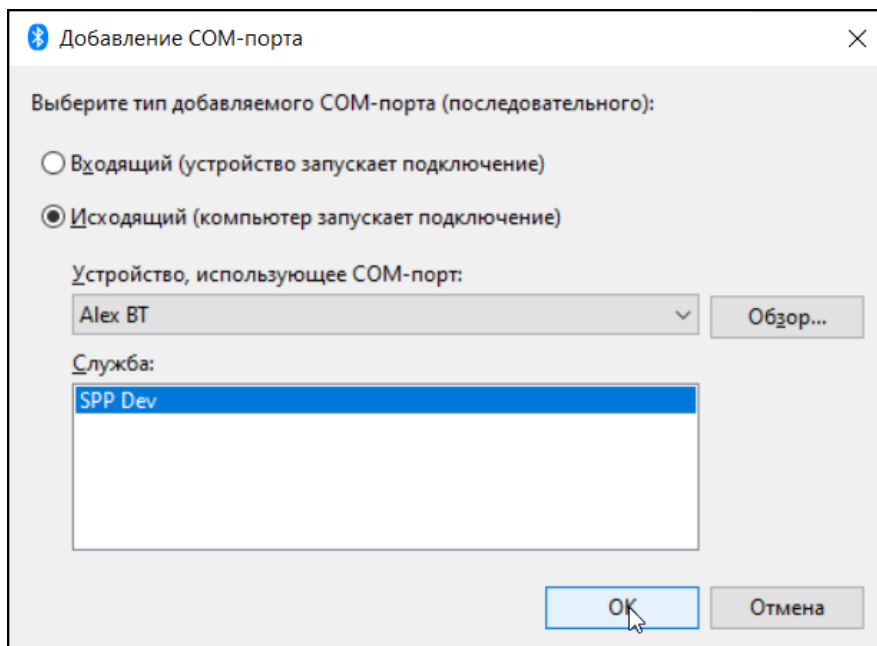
Добавление COM-порта

×

Выберите тип добавляемого COM-порта (последовательного):

Входящий (устройство запускает подключение)

Исходящий (компьютер запускает подключение)

Устройство, использующее COM-порт:

Alex BT

Обзор...

Служба:

SPP Dev

OK

Отмена